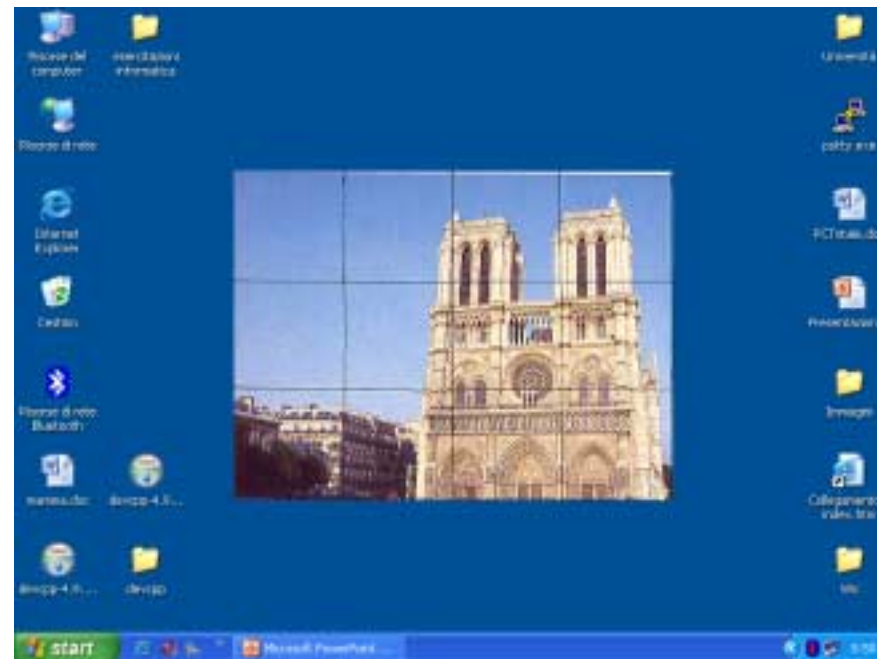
Risorse del computer

esercitazioni informatica

Risorse di rete

Internet Explorer

Cestino

Risorse di rete Bluetooth

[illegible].doc

devcpp-4.9...

devcpp-4.9...

devcpp

Università

putty.exe

PCTricks.do

Presentazion

Immagini

Collegamento index.htm

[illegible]

start

Microsoft PowerPoint ...